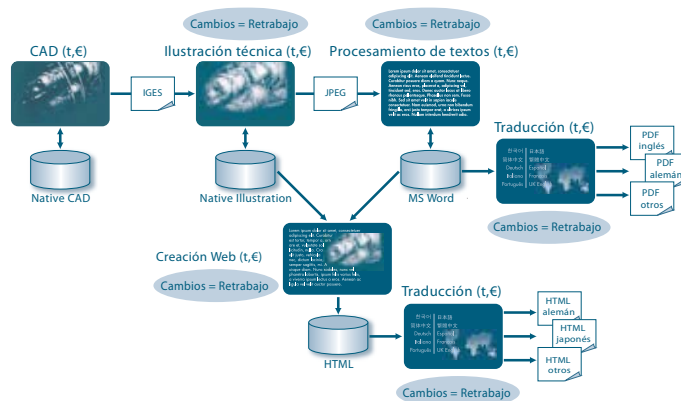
Cambios = Retrabajo

Cambios = Retrabajo

CAD (t,€)

Ilustración técnica (t,€)

Procesamiento de textos (t,€)

IGES

JPEG

Lorem ipsum dolor sit amet, consectetuer adipiscing elit. Aenean eleifend tincidunt tortor. Curabitur posuere diam a quam. Nam neque. Aenean risus eros, placerat a, adipiscing ut, tincidunt sed, eros. Donec auctor lacus at libero. Aenean pellentesque. Phasellus non sem. Fusce nibh. Sed sit amet velit in sapien iaculis consectetuer. Nam euismod, urna non bibendum fringilla, urna justo tempor dolor, a ultrices ipsum velit ac nisi. Nullam interdum hendrerit odio.

Traducción (t,€)

한국어 日本語
简体中文 繁體中文
Deutsch Español
Italiano Français
Português UK English

PDF inglés

PDF alemán

PDF otros

Native CAD

Native Illustration

MS Word

Cambios = Retrabajo

Lorem ipsum dolor sit amet, consectetuer adipiscing elit. Curabitur sed tortor, tempor a, ultrices, a, nibh. Sed tincidunt, odio. Quisque sed justo, vehicula nec, dictum laoreet, semper sagittis, ex. A neque diam. Nunc sodales, nunc vel pharetra lobortis, ipsum hendrerit felis, at viverra quam felis a eros. Aenean eu lectus vel auctor posuere.

Creación Web (t,€)

Cambios = Retrabajo

Traducción (t,€)

한국어 日本語
简体中文 繁體中文
Deutsch Español
Italiano Français
Português UK English

HTML alemán

HTML japonés

HTML otros

HTML

Cambios = Retrabajo